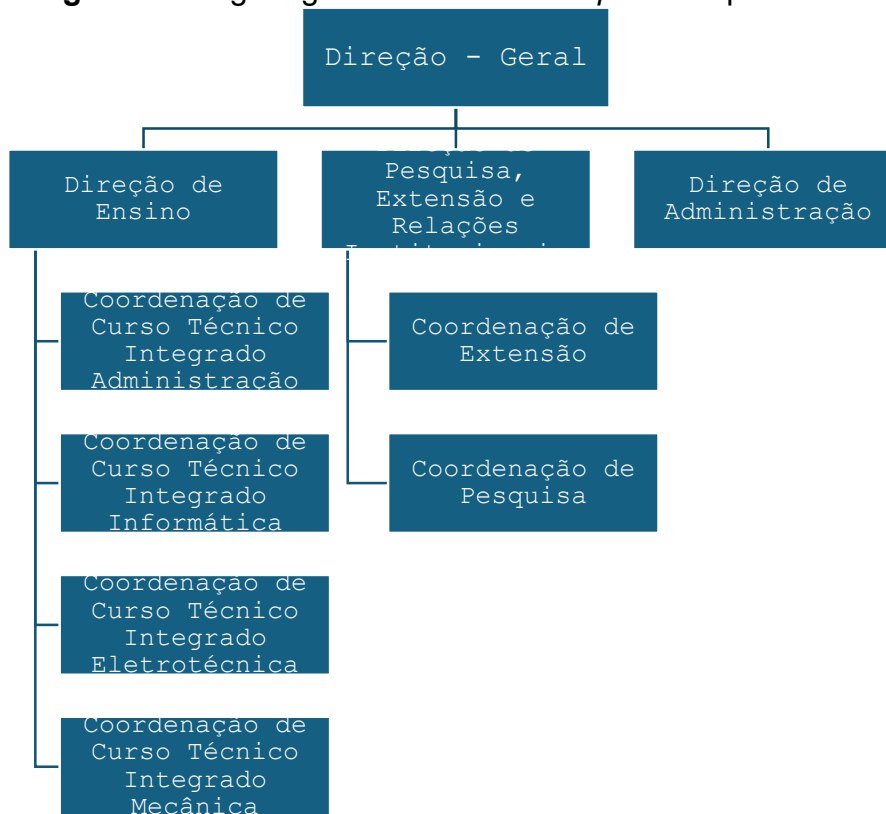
Direção – Geral

Direção de Ensino

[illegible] Pesquisa, Extensão e Relações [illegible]

Direção de Administração

Coordenação de Curso Técnico Integrado Administração

Coordenação de Curso Técnico Integrado Informática

Coordenação de Curso Técnico Integrado Eletrotécnica

Coordenação de Curso Técnico Integrado Mecânica

Coordenação de Extensão

Coordenação de Pesquisa